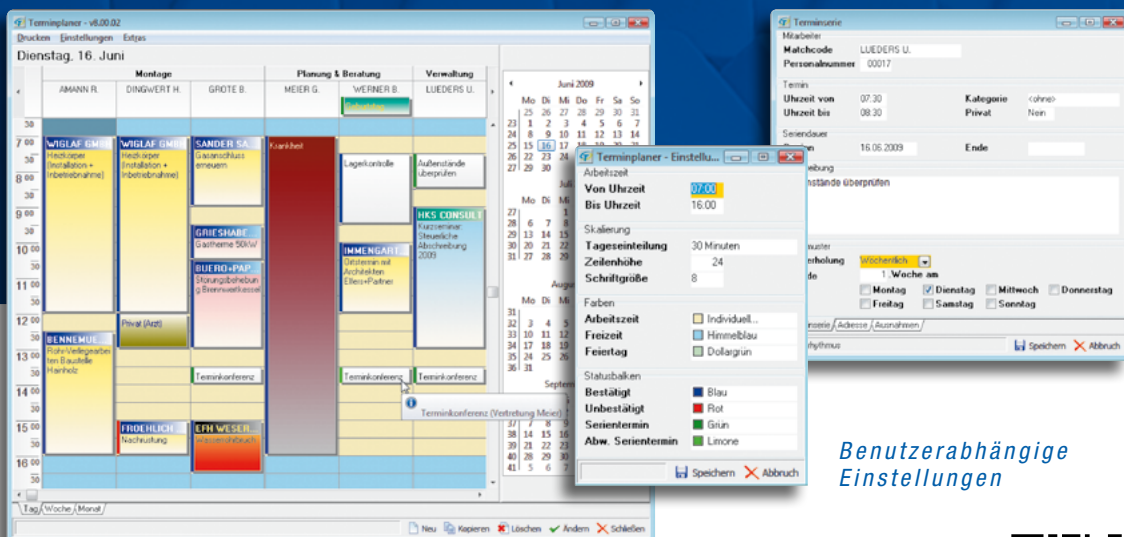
Terminplaner - v8.00.02
Drucken Einstellungen Extras
Dienstag, 16. Juni

| Montage | | | Planung & Beratung | | Verwaltung |
|---|---|---|---|---|---|
| AMANN R. | DINGWERT H. | GROTE B. | MEIER G. | WERNER B. | LUEDERS U. |

30
7 00
30
8 00
30
9 00
30
10 00
30
11 00
30
12 00
30
13 00
30
14 00
30
15 00
30
16 00
30

WIGLAF GMBH
Heizkörper (Installation + Inbetriebnahme)
WIGLAF GMBH
Heizkörper (Installation + Inbetriebnahme)
SANDER SA
Gasanschluss erneuern
Krankheit
Geburtstag
Lagerkontrolle
Außenstände überprüfen
HKS CONSULT
Kurzseminar: Steuerliche Abschreibung 2009
GRIESHABE
Gastherme 50kW
BUERO+PAP
Störungsbehebung Brennwertkessel
IMMENGART
Ortstermin mit Architekten Ellers+Partner
Privat (Arzt)
BENNEMUE
Rohr-Verlegearbeiten Baustelle Hainholz
Terminkonferenz
Terminkonferenz
Terminkonferenz
Terminkonferenz (Vertretung Meier)
FROEHLICH
Nachrüstung
EFH WESER
Wasserrohrbruch

Juni 2009
Mo Di Mi Do Fr Sa So
23 25 26 27 28 29 30 31
24 1 2 3 4 5 6 7
25 8 9 10 11 12 13 14
26 15 16 17 18 19 20 21
27 22 23 24 25
27 29 30
Juli
27
28 6 7 8
29 13 14 15
30 20 21 22
31 27 28 29
August
31
32 3 4 5
33 10 11 12
34 17 18 19
35 24 25 26
36 31
September
37 38 39 40 41
7 8
14 15 16
21 22 23
28 29 30
5 6 7

Tag Woche Monat
Neu Kopieren Löschen Ändern Schließen

Terminplaner - Einstellu...
Arbeitszeit
Von Uhrzeit 07:00
Bis Uhrzeit 16:00
Skalierung
Tageseinteilung 30 Minuten
Zeilenhöhe 24
Schriftgröße 8
Farben
Arbeitszeit Individuell...
Freizeit Himmelblau
Feiertag Dollargrün
Statusbalken
Bestätigt Blau
Unbestätigt Rot
Serientermin Grün
Abw. Serientermin Limone
Speichern Abbruch

Terminserie
Mitarbeiter
Matchcode LUEDERS U.
Personalnummer 00017
Termin
Uhrzeit von 07:30
Uhrzeit bis 08:30
Kategorie <ohne>
Privat Nein
Seriendauer
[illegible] 16.06.2009
Ende
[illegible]beibung
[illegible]stände überprüfen
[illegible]muster
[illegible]erholung Wöchentlich
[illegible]de 1. Woche am
Montag Dienstag Mittwoch Donnerstag
Freitag Samstag Sonntag
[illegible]nserie Adresse Ausnahmen
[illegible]rhythmus
Speichern Abbruch

Benutzerabhängige Einstellungen